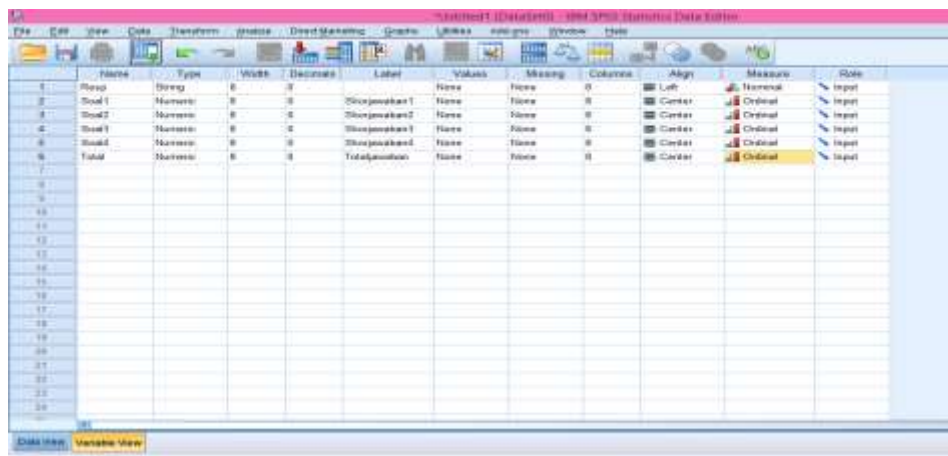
*Untitled1 [DataSet0] - IBM SPSS Statistics Data Editor

File Edit View Data Transform Analyze Direct Marketing Graphs Utilities Add-ons Window Help

| | Name | Type | Width | Decimals | Label | Values | Missing | Columns | Align | Measure | Role |
|---|---|---|---|---|---|---|---|---|---|---|---|
| 1 | Resp | String | 8 | 0 | | None | None | 8 | Left | Nominal | Input |
| 2 | Soal1 | Numeric | 8 | 0 | Skorjawaban1 | None | None | 8 | Center | Ordinal | Input |
| 3 | Soal2 | Numeric | 8 | 0 | Skorjawaban2 | None | None | 8 | Center | Ordinal | Input |
| 4 | Soal3 | Numeric | 8 | 0 | Skorjawaban3 | None | None | 8 | Center | Ordinal | Input |
| 5 | Soal4 | Numeric | 8 | 0 | Skorjawaban4 | None | None | 8 | Center | Ordinal | Input |
| 6 | Total | Numeric | 8 | 0 | Totaljawaban | None | None | 8 | Center | Ordinal | Input |
| 7 | | | | | | | | | | | |
| 8 | | | | | | | | | | | |
| 9 | | | | | | | | | | | |
| 10 | | | | | | | | | | | |
| 11 | | | | | | | | | | | |
| 12 | | | | | | | | | | | |
| 13 | | | | | | | | | | | |
| 14 | | | | | | | | | | | |
| 15 | | | | | | | | | | | |
| 16 | | | | | | | | | | | |
| 17 | | | | | | | | | | | |
| 18 | | | | | | | | | | | |
| 19 | | | | | | | | | | | |
| 20 | | | | | | | | | | | |
| 21 | | | | | | | | | | | |
| 22 | | | | | | | | | | | |
| 23 | | | | | | | | | | | |
| 24 | | | | | | | | | | | |

Data View Variable View